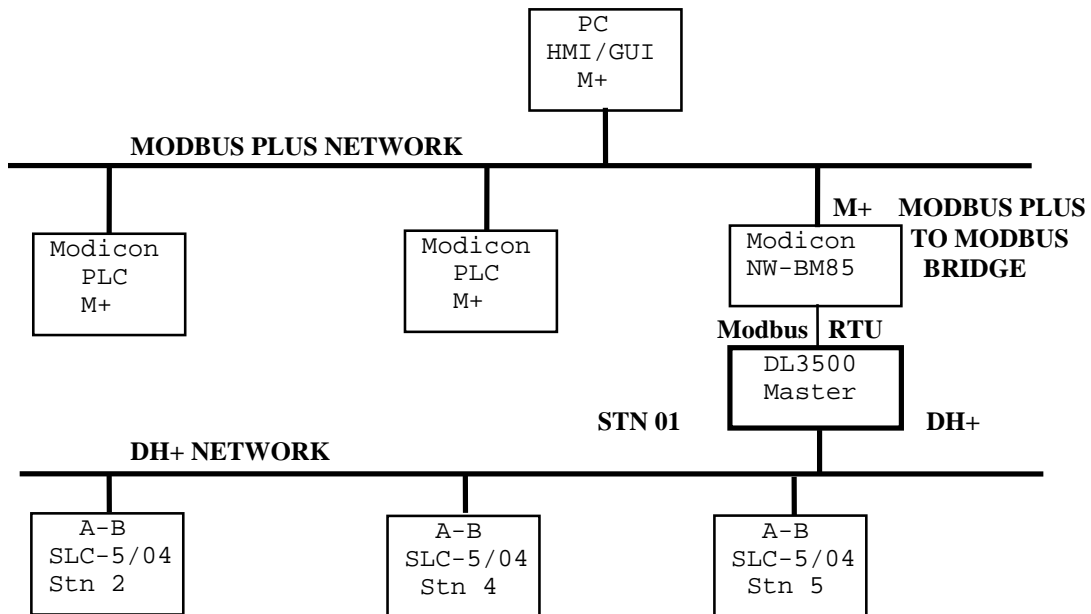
PC
HMI/GUI
M+

MODBUS PLUS NETWORK

Modicon
PLC
M+

Modicon
PLC
M+

M+

MODBUS PLUS TO MODBUS BRIDGE

Modicon
NW-BM85

Modbus RTU

DL3500
Master

STN 01

DH+

DH+ NETWORK

A-B
SLC-5/04
Stn 2

A-B
SLC-5/04
Stn 4

A-B
SLC-5/04
Stn 5